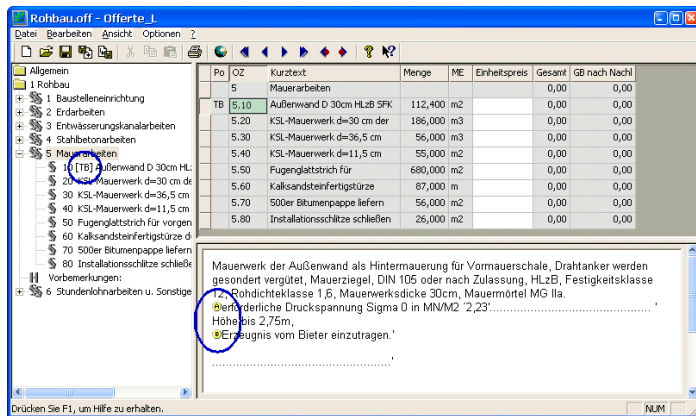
Rohbau.off - Offerte_L

Datei Bearbeiten Ansicht Optionen ?

Allgemein
1 Rohbau
1 Baustelleneinrichtung
2 Erdarbeiten
3 Entwässerungskanalarbeiten
4 Stahlbetonarbeiten
5 Mauerarbeiten
10 [TB] Außenwand D 30cm HLz
20 KSL-Mauerwerk d=30 cm de
30 KSL-Mauerwerk d=36,5 cm
40 KSL-Mauerwerk d=11,5 cm
50 Fugenglattstrich für vorgen
60 Kalksandsteinfertigstürze d
70 500er Bitumenpappe liefern
80 Installationsschlitze schließe
Vorbemerkungen:
6 Stundenlohnarbeiten u. Sonstige

| Po | OZ | Kurztext | Menge | ME | Einheitspreis | Gesamt | GB nach Nachl |
|---|---|---|---|---|---|---|---|
| | 5 | Mauerarbeiten | | | | 0,00 | 0,00 |
| TB | 5.10 | Außenwand D 30cm HLzB SFK | 112,400 | m2 | | 0,00 | 0,00 |
| | 5.20 | KSL-Mauerwerk d=30 cm der | 186,000 | m3 | | 0,00 | 0,00 |
| | 5.30 | KSL-Mauerwerk d=36,5 cm | 56,000 | m3 | | 0,00 | 0,00 |
| | 5.40 | KSL-Mauerwerk d=11,5 cm | 55,000 | m2 | | 0,00 | 0,00 |
| | 5.50 | Fugenglattstrich für | 680,000 | m2 | | 0,00 | 0,00 |
| | 5.60 | Kalksandsteinfertigstürze | 87,000 | m | | 0,00 | 0,00 |
| | 5.70 | 500er Bitumenpappe liefern | 56,000 | m2 | | 0,00 | 0,00 |
| | 5.80 | Installationsschlitze schließen | 26,000 | m2 | | 0,00 | 0,00 |

Mauerwerk der Außenwand als Hintermauerung für Vormauerschale, Drahtanker werden gesondert vergütet, Mauerziegel, DIN 105 oder nach Zulassung, HLzB, Festigkeitsklasse 12, Rohdichteklasse 1,6, Mauerwerksdicke 30cm, Mauermörtel MG IIa.
erforderliche Druckspannung Sigma 0 in MN/M2 '2,23'........................................ '
Höhe bis 2,75m,
Erzeugnis vom Bieter einzutragen.'
......................................................'

Drücken Sie F1, um Hilfe zu erhalten.
NUM